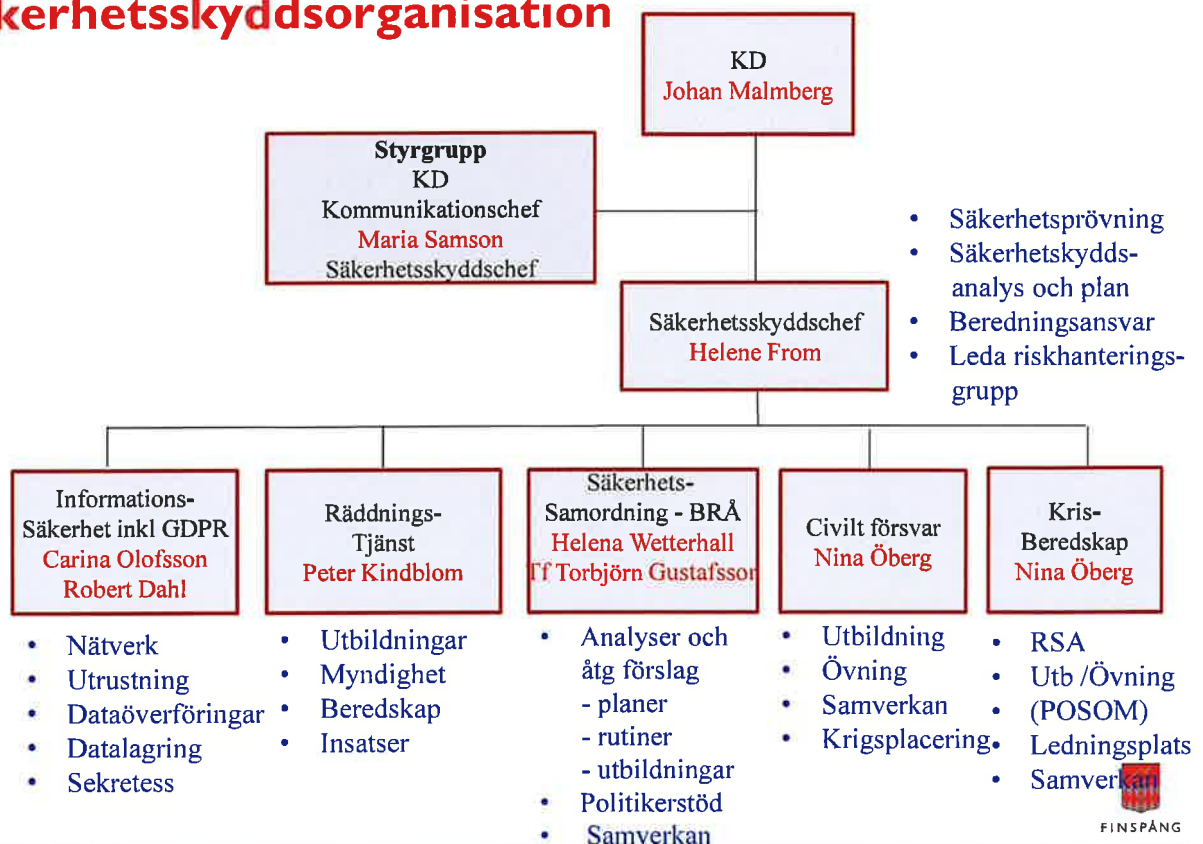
kerhetsskyddsorganisation

KD
Johan Malmberg

Styrgrupp
KD
Kommunikationschef
Maria Samson
Säkerhetsskyddschef

- Säkerhetsprövning
- Säkerhetsskyddsanalys och plan
- Beredningsansvar
- Leda riskhanteringsgrupp

Säkerhetsskyddschef
Helene From

Informations-Säkerhet inkl GDPR
Carina Olofsson
Robert Dahl

- Nätverk
- Utrustning
- Dataöverföringar
- Datalagring
- Sekretess

Räddnings-Tjänst
Peter Kindblom

- Utbildningar
- Myndighet
- Beredskap
- Insatser

Säkerhets-Samordning - BRÅ
Helena Wetterhall
Tf Torbjörn Gustafsso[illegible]

- Analyser och åtg förslag
- planer
- rutiner
- utbildningar
- Politikerstöd
- Samverkan

Civilt försvar
Nina Öberg

- Utbildning
- Övning
- Samverkan
- Krigsplacering

Kris-Beredskap
Nina Öberg

- RSA
- Utb /Övning
- (POSOM)
- Ledningsplats
- Samverkan

FINSPÅNG